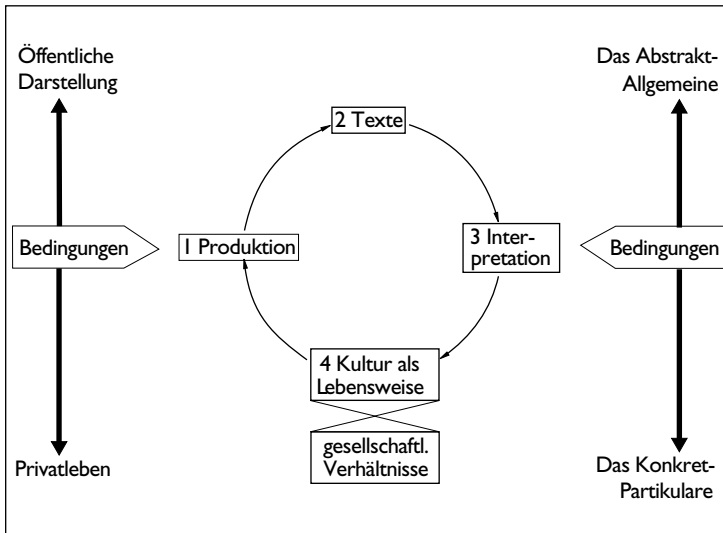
Öffentliche Darstellung

Das Abstrakt-Allgemeine

2 Texte

Bedingungen

1 Produktion

3 Interpretation

Bedingungen

4 Kultur als Lebensweise

gesellschaftl. Verhältnisse

Privatleben

Das Konkret-Partikulare